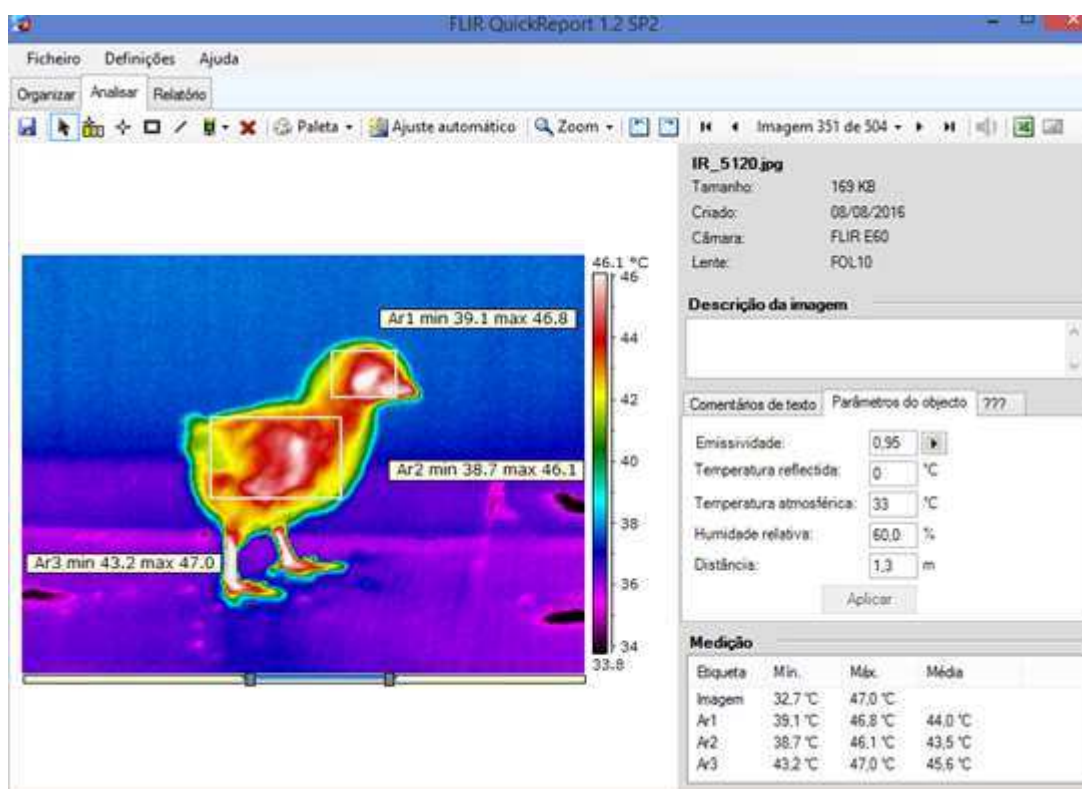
FLIR QuickReport 1.2 SP2

Ficheiro Definições Ajuda

Organizar Analisar Relatório

Paleta Ajuste automático Zoom Imagem 351 de 504

IR_5120.jpg
Tamanho: 169 KB
Criado: 08/08/2016
Câmara: FLIR E60
Lente: FOL10

Descrição da imagem

Comentários de texto Parâmetros do objecto ???

Emissividade: 0,95
Temperatura reflectida: 0 °C
Temperatura atmosférica: 33 °C
Humidade relativa: 60,0 %
Distância: 1,3 m
Aplicar

Medição

| Etiqueta | Mín. | Máx. | Média |
|---|---|---|---|
| Imagem | 32,7 °C | 47,0 °C | |
| Ar1 | 39,1 °C | 46,8 °C | 44,0 °C |
| Ar2 | 38,7 °C | 46,1 °C | 43,5 °C |
| Ar3 | 43,2 °C | 47,0 °C | 45,6 °C |

46.1 °C
46
44
42
40
38
36
34
33.8

Ar1 min 39.1 max 46.8
Ar2 min 38.7 max 46.1
Ar3 min 43.2 max 47.0